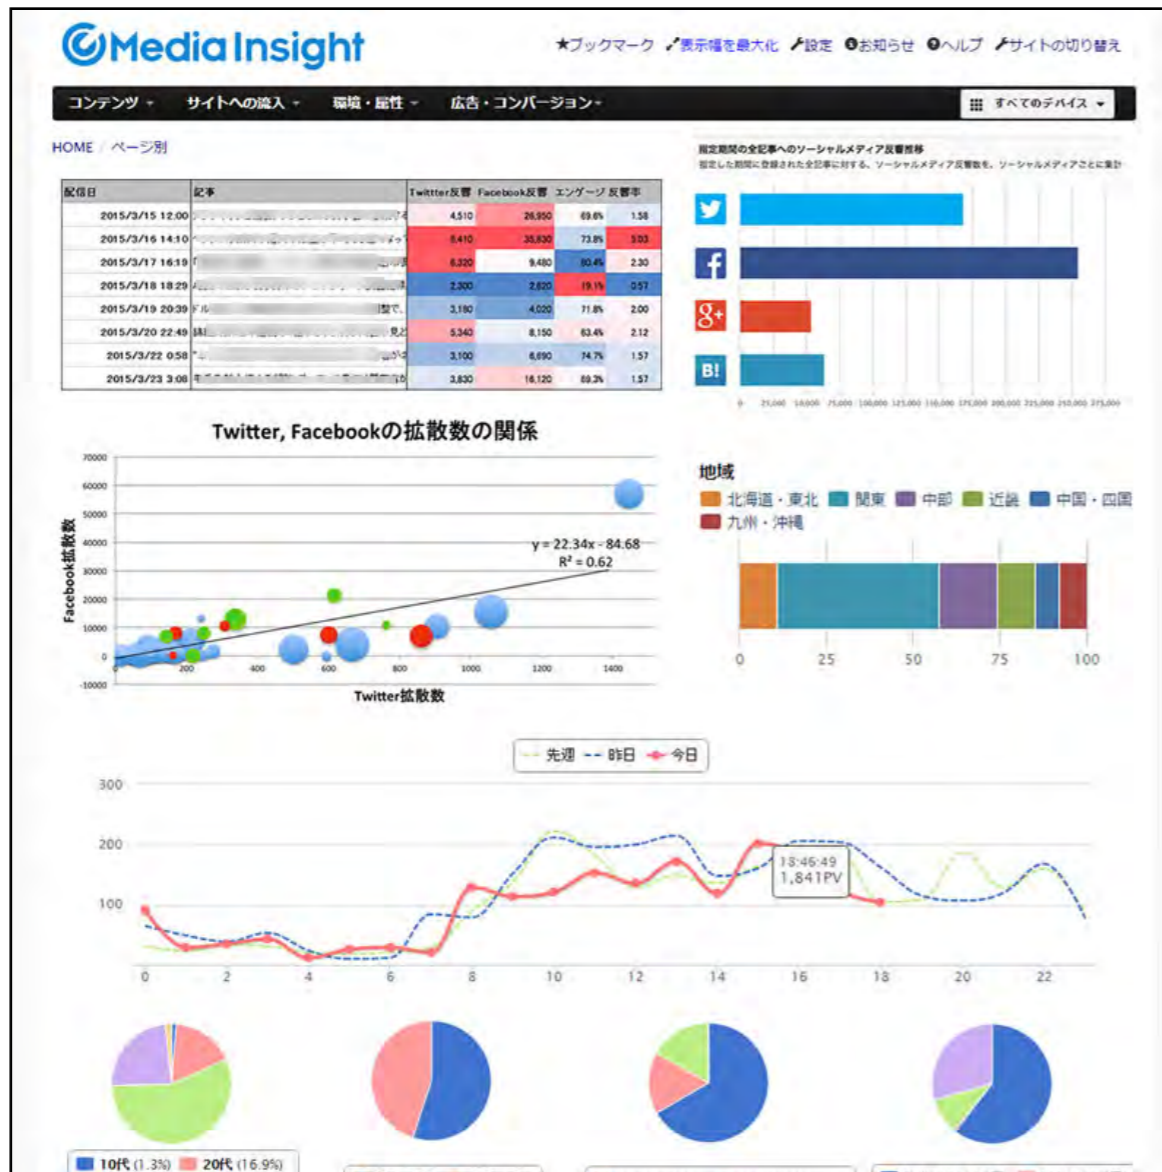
Media Insight

★ブックマーク 表示幅を最大化 設定 お知らせ ヘルプ サイトの切り替え

コンテンツ サイトへの流入 環境・属性 広告・コンバージョン すべてのデバイス

HOME / ページ別

| 配信日 | 記事 | Twitter反響 | Facebook反響 | エンゲージ | 反響率 |
|---|---|---|---|---|---|
| 2015/3/15 12:00 | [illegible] | 4,510 | 26,950 | 69.6% | 1.58 |
| 2015/3/16 14:10 | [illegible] | 8,410 | 35,830 | 73.8% | 3.03 |
| 2015/3/17 16:19 | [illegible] | 6,320 | 9,480 | 80.4% | 2.30 |
| 2015/3/18 18:29 | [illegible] | 2,300 | 2,820 | 19.1% | 0.57 |
| 2015/3/19 20:39 | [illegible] | 3,180 | 4,020 | 71.8% | 2.00 |
| 2015/3/20 22:49 | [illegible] | 5,340 | 8,150 | 63.4% | 2.12 |
| 2015/3/22 0:58 | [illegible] | 3,100 | 6,690 | 74.7% | 1.57 |
| 2015/3/23 3:08 | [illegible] | 3,830 | 16,120 | 69.3% | 1.57 |

指定期間の全記事へのソーシャルメディア反響推移
指定した期間に登録された全記事に対する、ソーシャルメディア反響数を、ソーシャルメディアごとに集計

B!

0 25,000 50,000 75,000 100,000 125,000 150,000 175,000 200,000 225,000 250,000 275,000

Twitter, Facebookの拡散数の関係

70000 60000 50000 40000 30000 20000 10000 0 -10000

Facebook拡散数

$y = 22.34x - 84.68$
$R^2 = 0.62$

0 200 400 600 800 1000 1200 1400

Twitter拡散数

地域
北海道・東北 関東 中部 近畿 中国・四国 九州・沖縄

0 25 50 75 100

先週 昨日 今日

300 200 100

18:46:49
1,841PV

0 2 4 6 8 10 12 14 16 18 20 22

10代 (1.3%) 20代 (16.9%)